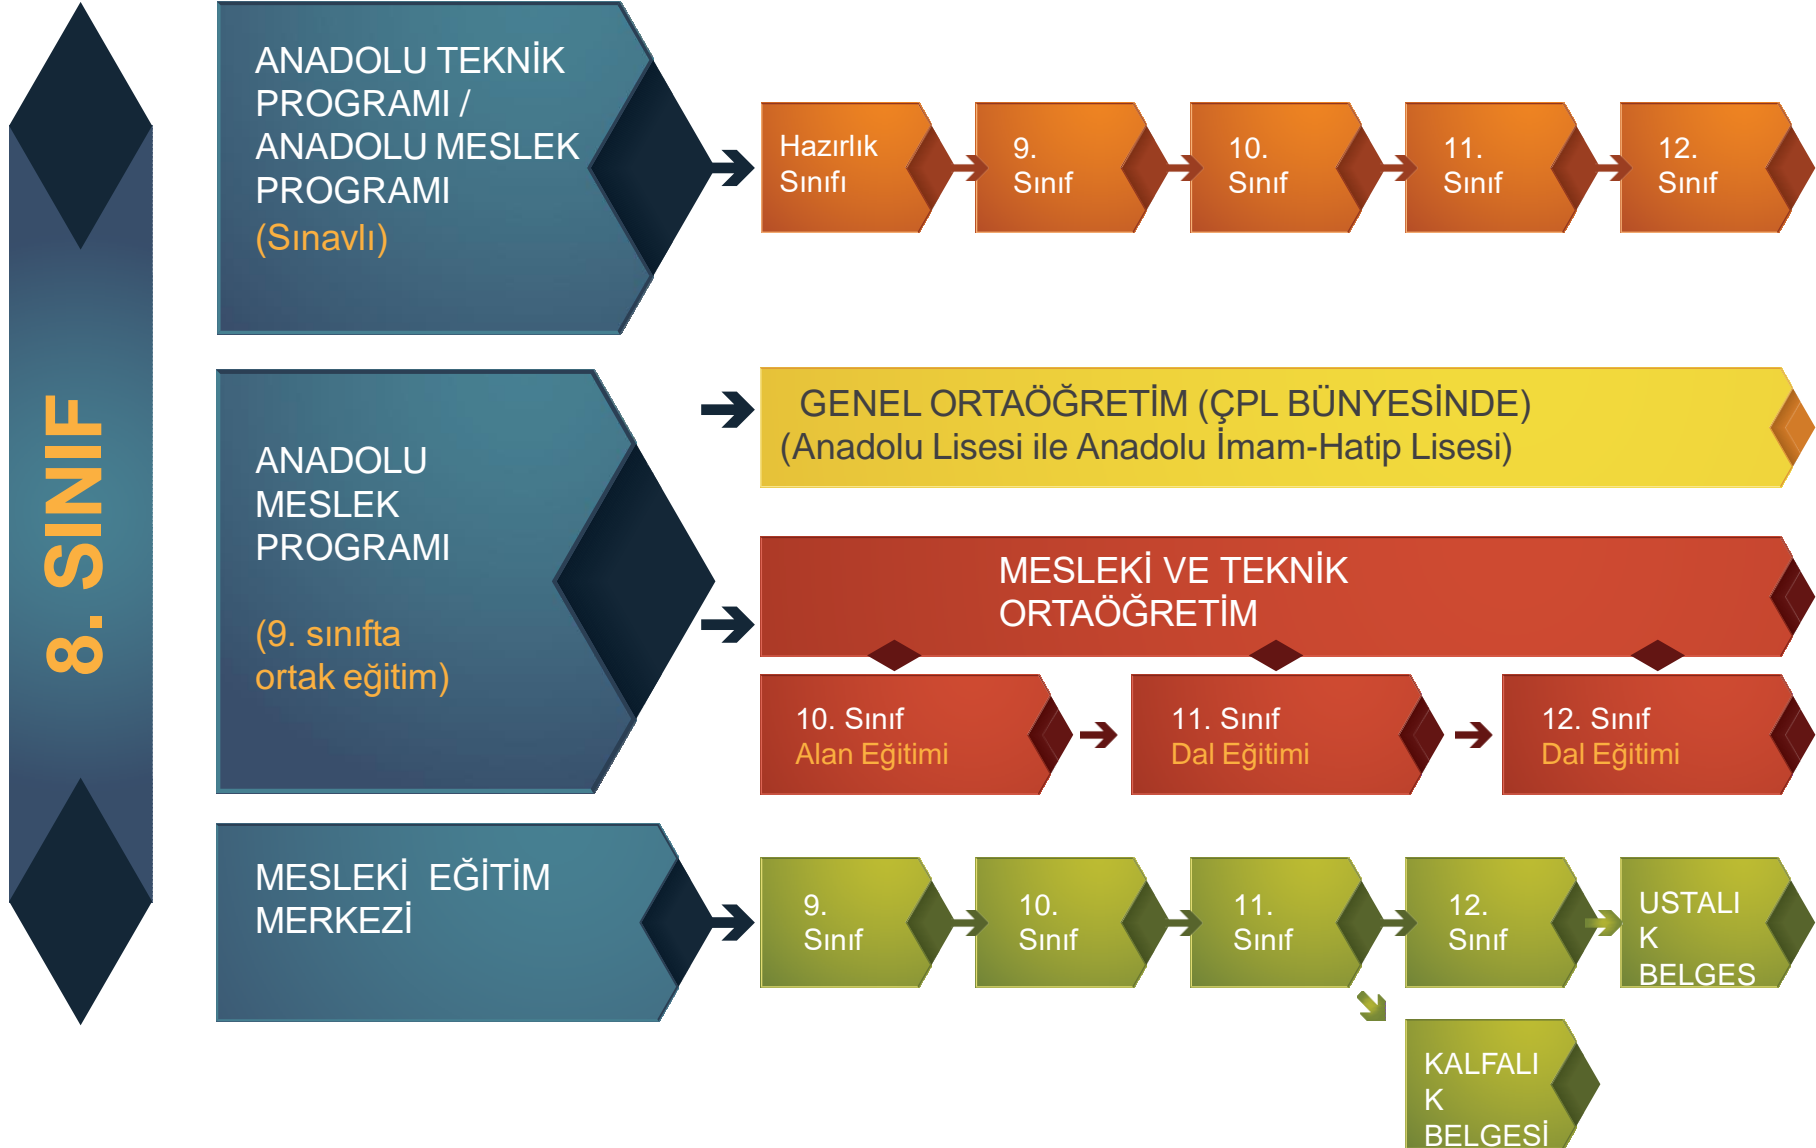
8. SINIF

ANADOLU TEKNİK PROGRAMI / ANADOLU MESLEK PROGRAMI
(Sınavlı)

Hazırlık Sınıfı

9. Sınıf

10. Sınıf

11. Sınıf

12. Sınıf

ANADOLU MESLEK PROGRAMI

(9. sınıfta ortak eğitim)

GENEL ORTAÖĞRETİM (ÇPL BÜNYESİNDE)
(Anadolu Lisesi ile Anadolu İmam-Hatip Lisesi)

MESLEKİ VE TEKNİK ORTAÖĞRETİM

10. Sınıf
Alan Eğitimi

11. Sınıf
Dal Eğitimi

12. Sınıf
Dal Eğitimi

MESLEKİ EĞİTİM MERKEZİ

9. Sınıf

10. Sınıf

11. Sınıf

12. Sınıf

USTALIK BELGES

KALFALIK BELGESİ